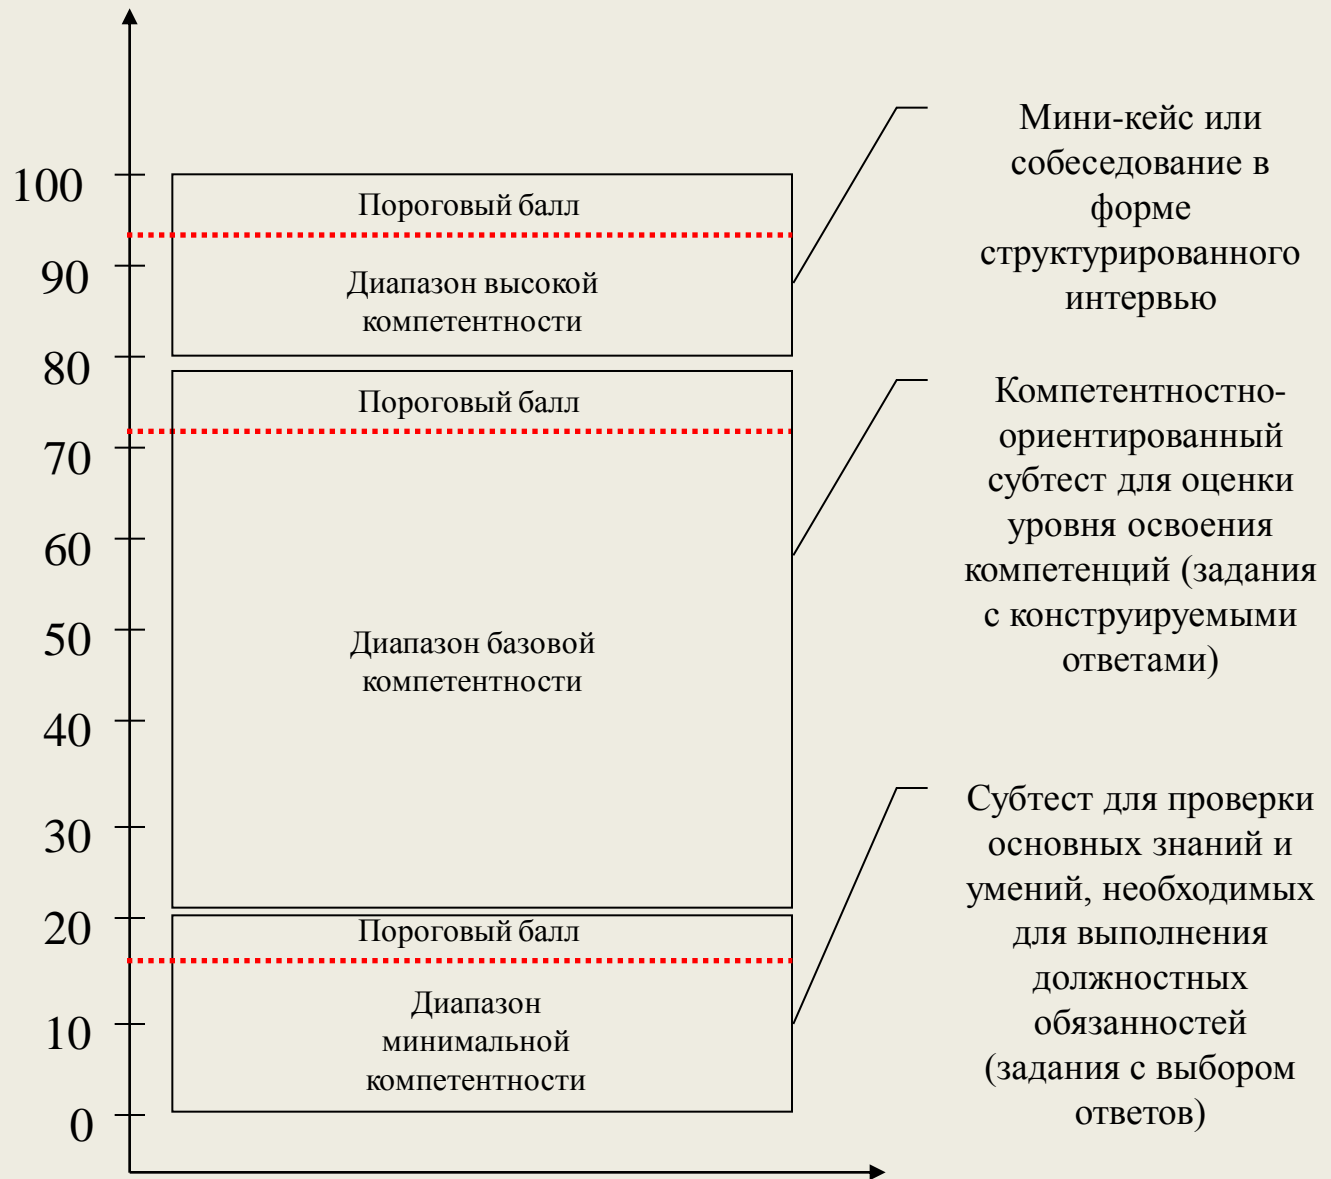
100
90
80
70
60
50
40
30
20
10
0

Пороговый балл

Диапазон высокой компетентности

Пороговый балл

Диапазон базовой компетентности

Пороговый балл

Диапазон минимальной компетентности

Мини-кейс или собеседование в форме структурированного интервью

Компетентностно-ориентированный субтест для оценки уровня освоения компетенций (задания с конструируемыми ответами)

Субтест для проверки основных знаний и умений, необходимых для выполнения должностных обязанностей (задания с выбором ответов)